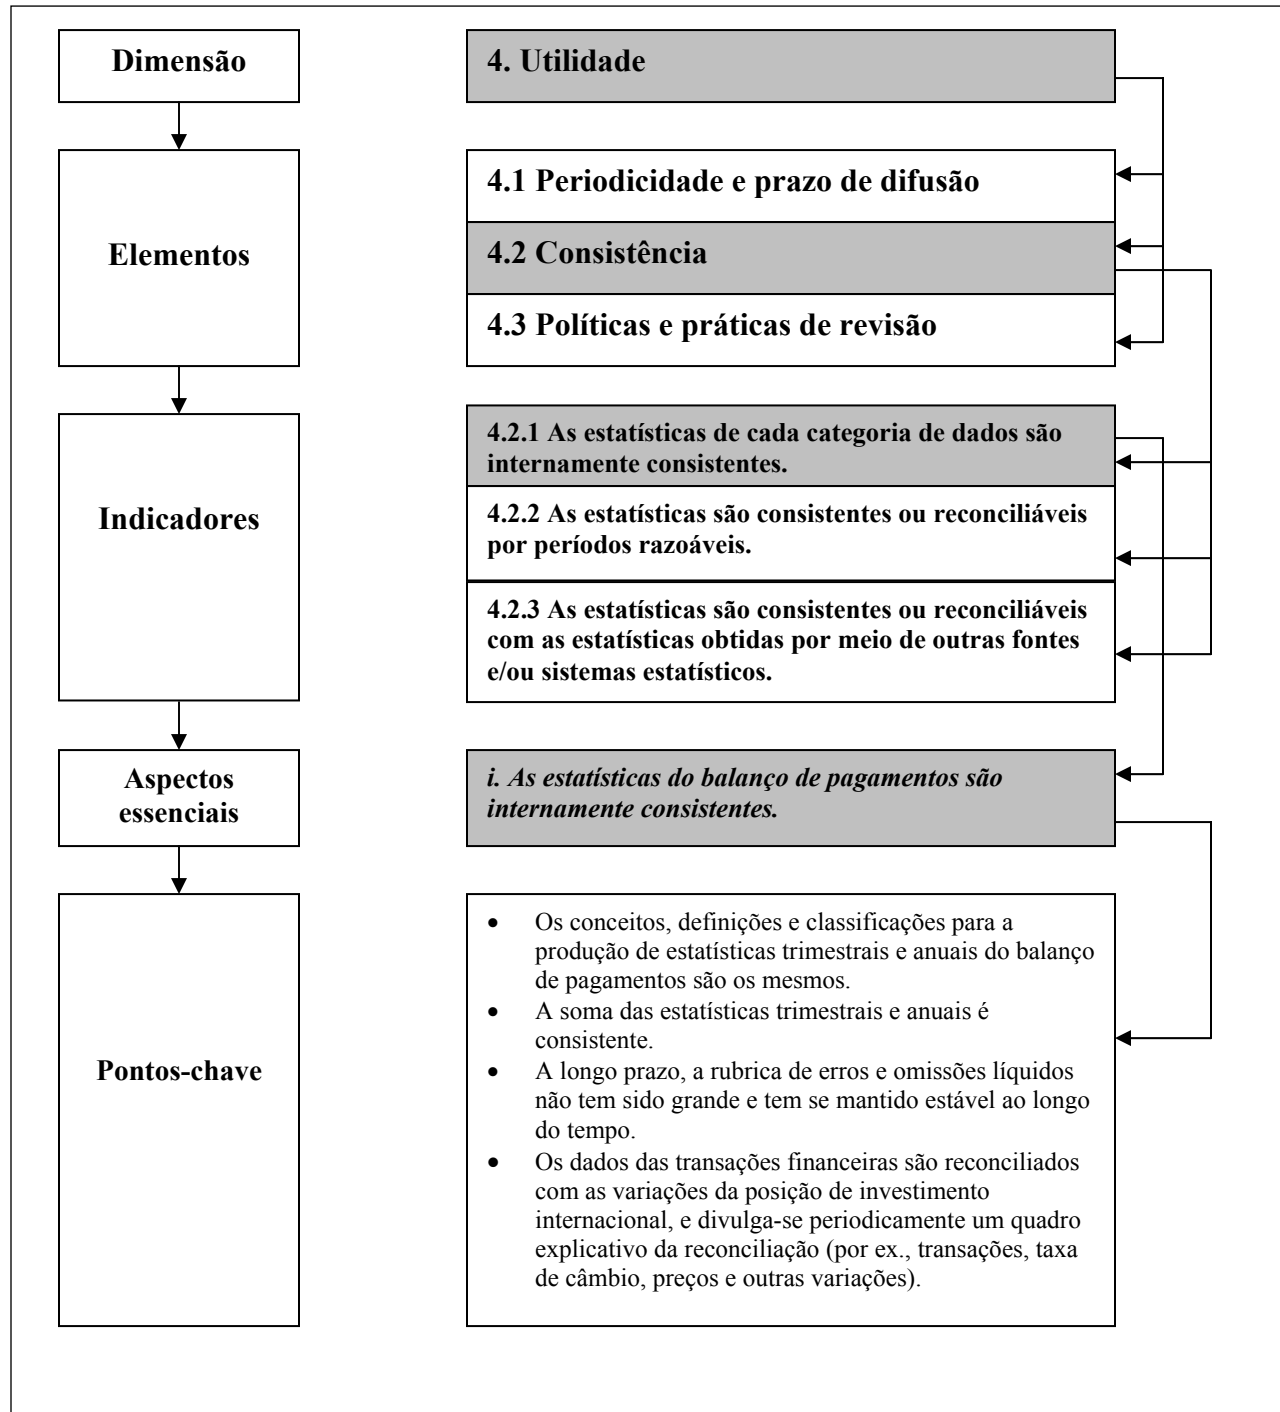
Dimensão

Elementos

Indicadores

Aspectos essenciais

Pontos-chave

4. Utilidade

4.1 Periodicidade e prazo de difusão

4.2 Consistência

4.3 Políticas e práticas de revisão

4.2.1 As estatísticas de cada categoria de dados são internamente consistentes.

4.2.2 As estatísticas são consistentes ou reconciliáveis por períodos razoáveis.

4.2.3 As estatísticas são consistentes ou reconciliáveis com as estatísticas obtidas por meio de outras fontes e/ou sistemas estatísticos.

*i. As estatísticas do balanço de pagamentos são internamente consistentes.*

- Os conceitos, definições e classificações para a produção de estatísticas trimestrais e anuais do balanço de pagamentos são os mesmos.
- A soma das estatísticas trimestrais e anuais é consistente.
- A longo prazo, a rubrica de erros e omissões líquidos não tem sido grande e tem se mantido estável ao longo do tempo.
- Os dados das transações financeiras são reconciliados com as variações da posição de investimento internacional, e divulga-se periodicamente um quadro explicativo da reconciliação (por ex., transações, taxa de câmbio, preços e outras variações).